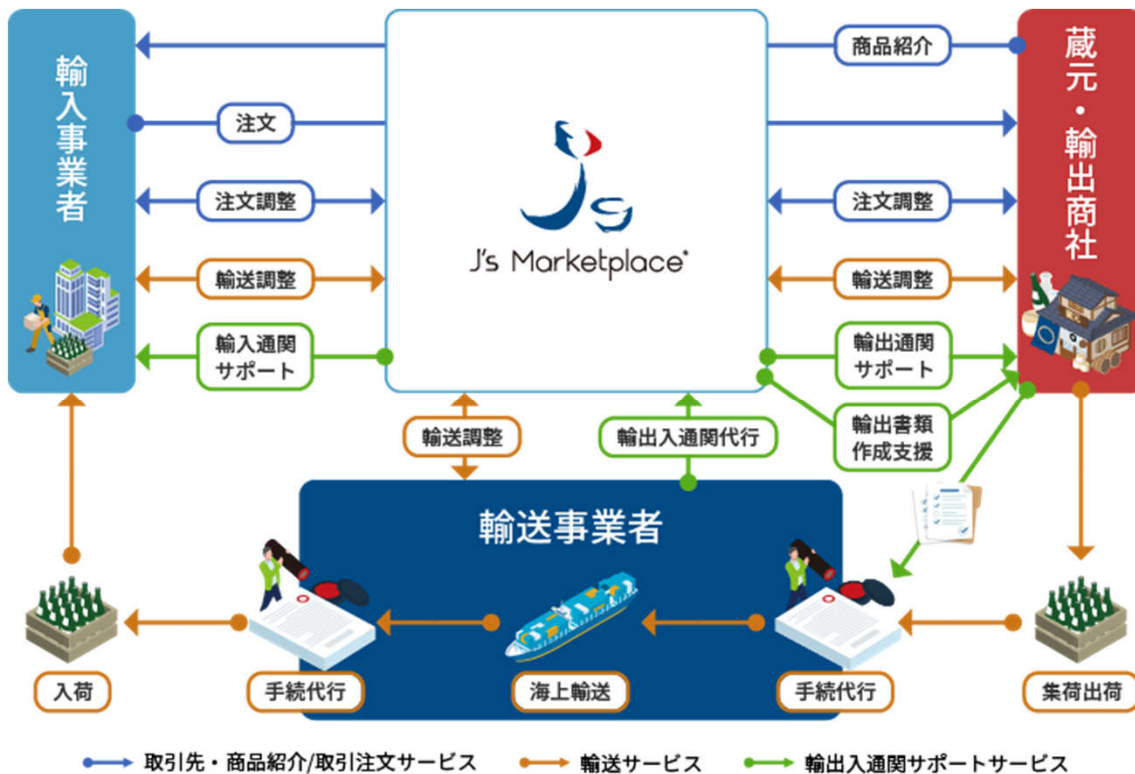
輸入事業者

注文

注文調整

輸送調整

輸入通関サポート

J's Marketplace

商品紹介

注文調整

輸送調整

輸出通関サポート

輸出書類作成支援

蔵元・輸出商社

輸送調整

輸出入通関代行

輸送事業者

入荷

手続代行

海上輸送

手続代行

集荷出荷

取引先・商品紹介/取引注文サービス

輸送サービス

輸出入通関サポートサービス